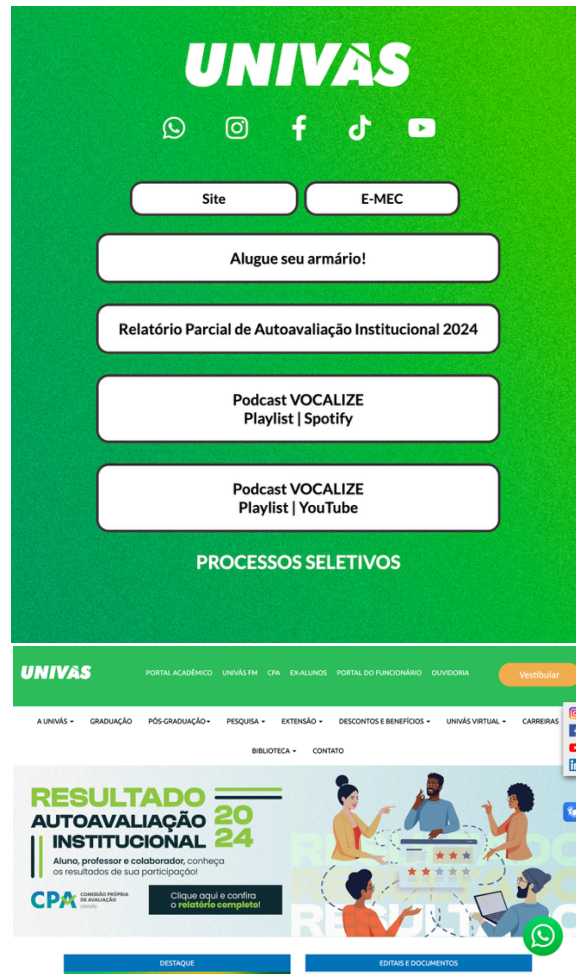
UNIVÀS

Site

E-MEC

Alugue seu armário!

Relatório Parcial de Autoavaliação Institucional 2024

Podcast VOCALIZE
Playlist | Spotify

Podcast VOCALIZE
Playlist | YouTube

PROCESSOS SELETIVOS

UNIVÀS

PORTAL ACADÊMICO UNIVÁS FM CPA EX-ALUNOS PORTAL DO FUNCIONÁRIO OUVIDORIA

Vestibular

A UNIVÁS ▾ GRADUAÇÃO PÓS-GRADUAÇÃO ▾ PESQUISA ▾ EXTENSÃO ▾ DESCONTOS E BENEFÍCIOS ▾ UNIVÁS VIRTUAL ▾ CARREIRAS

BIBLIOTECA ▾ CONTATO

RESULTADO AUTOAVALIAÇÃO INSTITUCIONAL 2024

Aluno, professor e colaborador, conheça os resultados de sua participação!

CPA COMISSÃO PRÓPRIA DE AVALIAÇÃO Univás

Clique aqui e confira o relatório completo!

DESTAQUE

EDITAIS E DOCUMENTOS